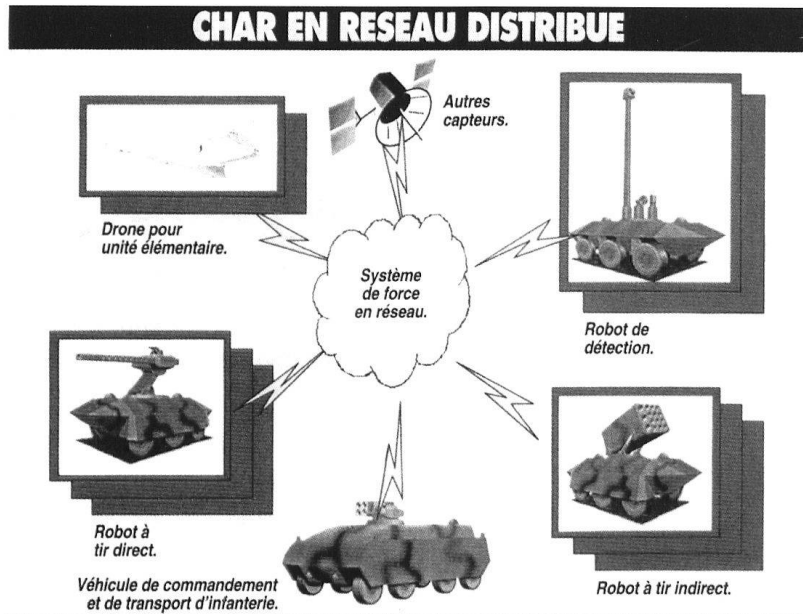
CHAR EN RESEAU DISTRIBUE

Autres capteurs.

Drone pour unité élémentaire.

Système de force en réseau.

Robot de détection.

Robot à tir direct.

Véhicule de commandement et de transport d'infanterie.

Robot à tir indirect.